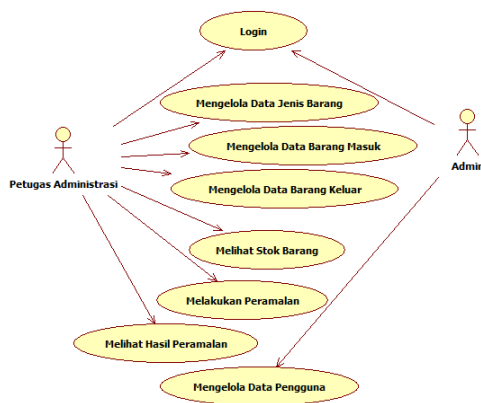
Login

Mengelola Data Jenis Barang

Mengelola Data Barang Masuk

Mengelola Data Barang Keluar

Melihat Stok Barang

Melakukan Peramalan

Melihat Hasil Peramalan

Mengelola Data Pengguna

Petugas Administrasi

Admin